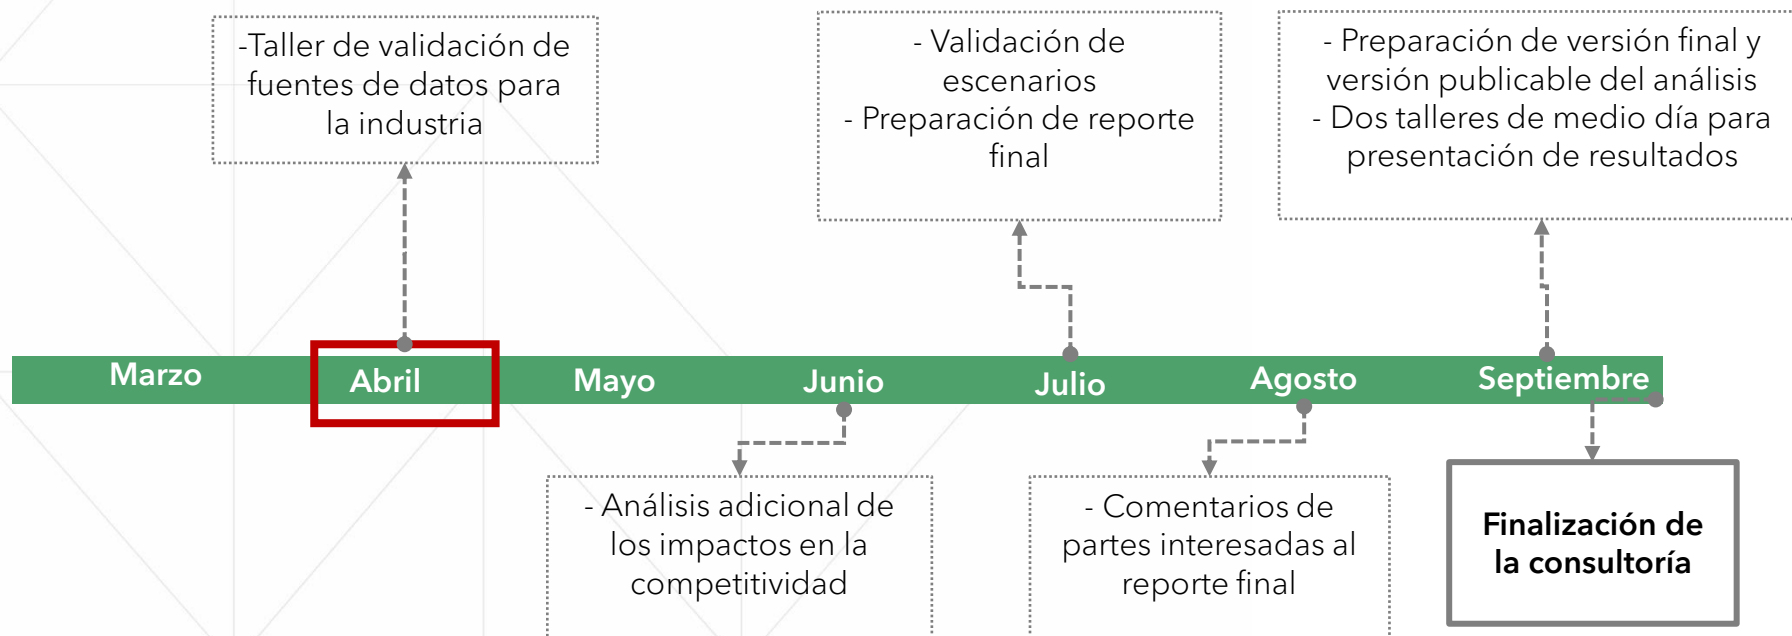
-Taller de validación de fuentes de datos para la industria

- Validación de escenarios
- Preparación de reporte final

- Preparación de versión final y versión publicable del análisis
- Dos talleres de medio día para presentación de resultados

Marzo
Abril
Mayo
Junio
Julio
Agosto
Septiembre

- Análisis adicional de los impactos en la competitividad

- Comentarios de partes interesadas al reporte final

Finalización de la consultoría